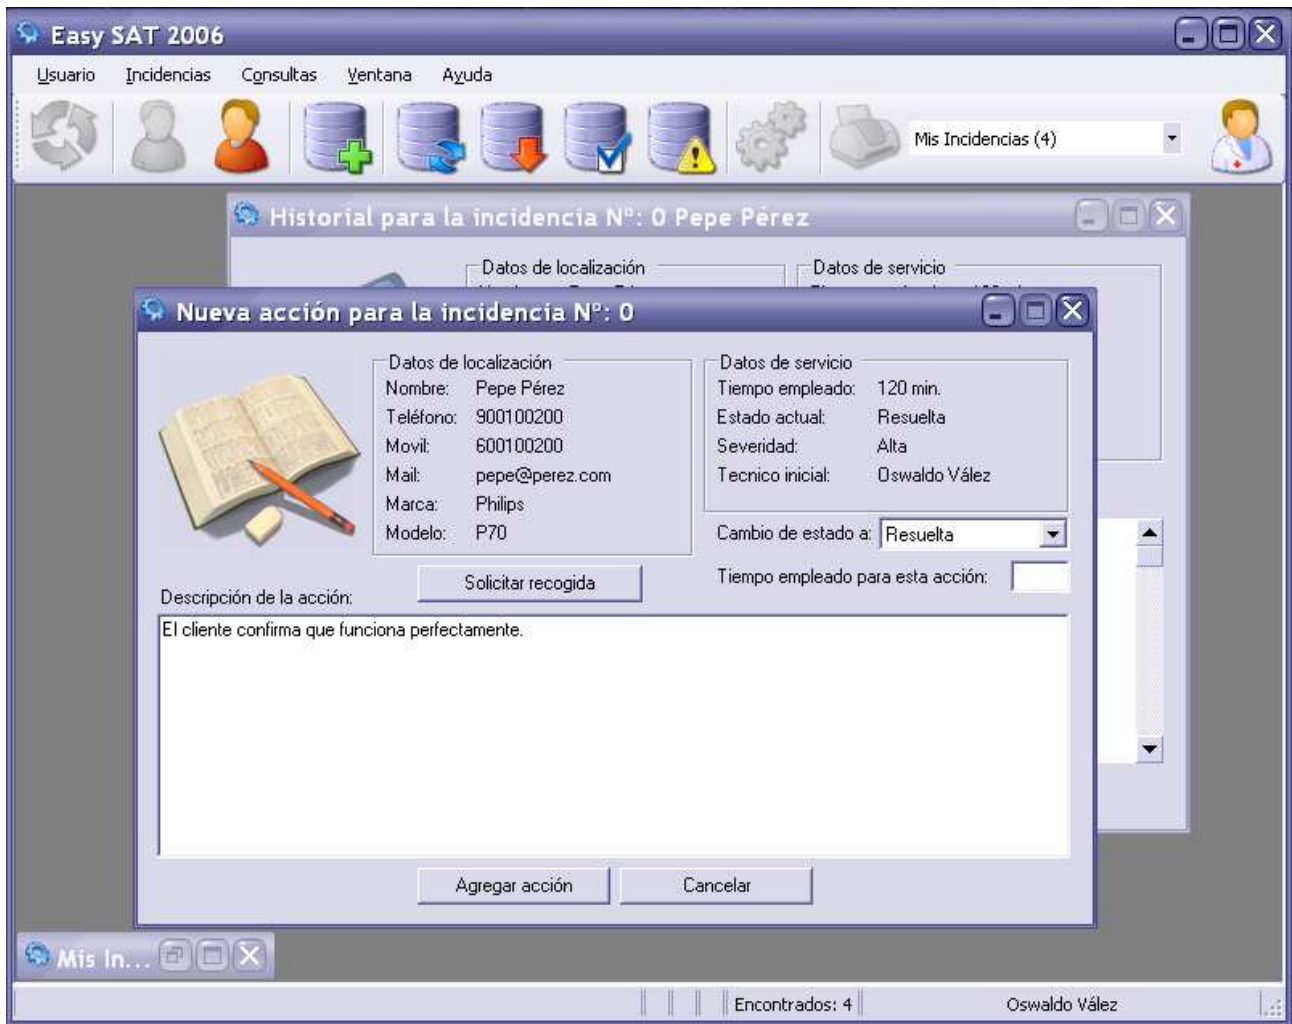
Easy SAT 2006

Usuario Incidencias Consultas Ventana Ayuda

Mis Incidencias (4)

Historial para la incidencia Nº: 0 Pepe Pérez

Datos de localización

Datos de servicio

Nueva acción para la incidencia Nº: 0

Datos de localización
Nombre: Pepe Pérez
Teléfono: 900100200
Movil: 600100200
Mail: pepe@perez.com
Marca: Philips
Modelo: P70

Datos de servicio
Tiempo empleado: 120 min.
Estado actual: Resuelta
Severidad: Alta
Tecnico inicial: Oswaldo Vález

Cambio de estado a: Resuelta

Solicitar recogida

Tiempo empleado para esta acción:

Descripción de la acción:

El cliente confirma que funciona perfectamente.

Agregar acción Cancelar

Mis In...

Encontrados: 4 Oswaldo Vález